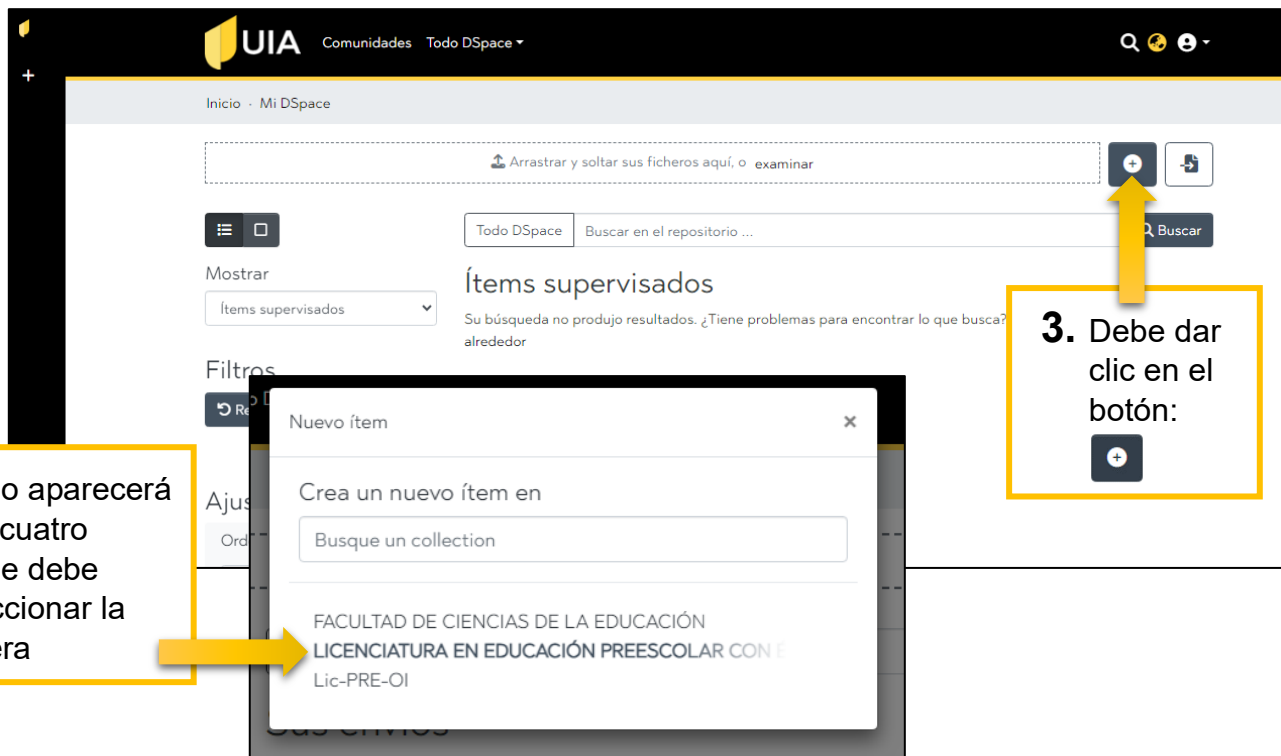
UIA Comunidades Todo DSpace

Inicio · Mi DSpace

Arrastrar y soltar sus ficheros aquí, o examinar

Todo DSpace Buscar en el repositorio ... Buscar

Mostrar

Ítems supervisados

Ítems supervisados

Su búsqueda no produjo resultados. ¿Tiene problemas para encontrar lo que busca? alrededor

Filtros

Re

Ajus

Ord

3. Debe dar clic en el botón:

o aparecerá cuatro e debe ccionar la era

Nuevo ítem ×

Crea un nuevo ítem en

Busque un collection

FACULTAD DE CIENCIAS DE LA EDUCACIÓN
LICENCIATURA EN EDUCACIÓN PREESCOLAR CON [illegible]
Lic-PRE-OI

Sus envíos